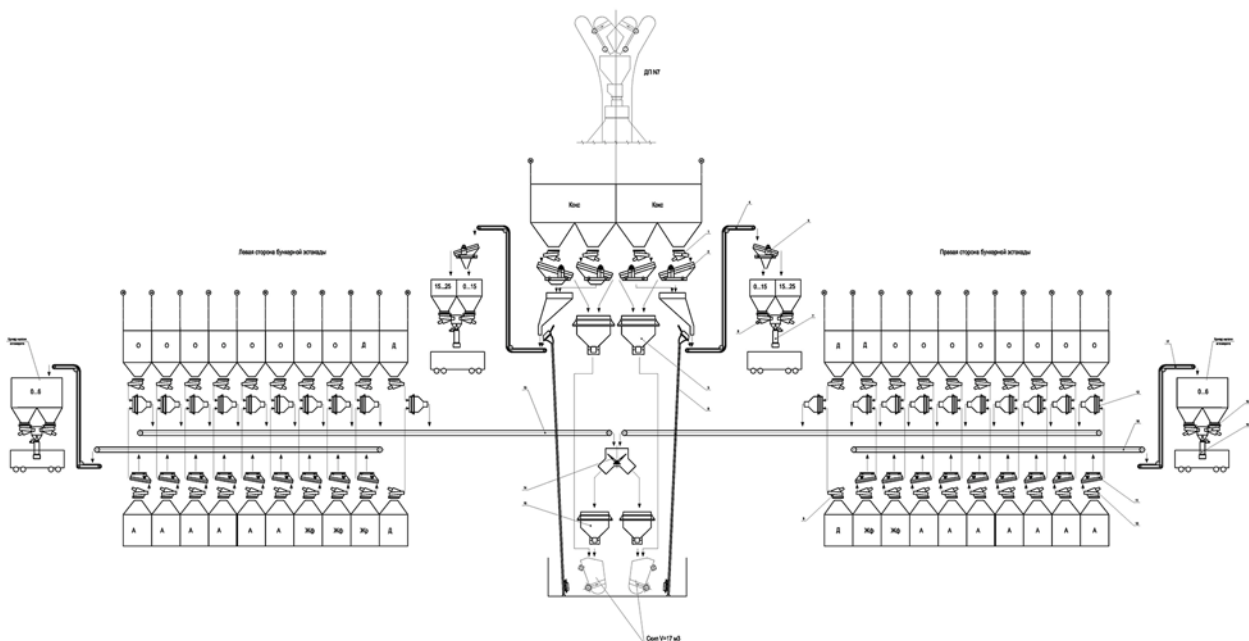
ДП №7

Кокс

Кокс

Левая сторона бункерной эстакады

Правая сторона бункерной эстакады

15...25

0...15

0...15

15...25

О О О О О О О О Д Д

Д Д О О О О О О О О

0...8

0...8

А А А А А А Жф Жф Жр Д

Д Жф Жф А А А А А А А

Скип V=17 м3